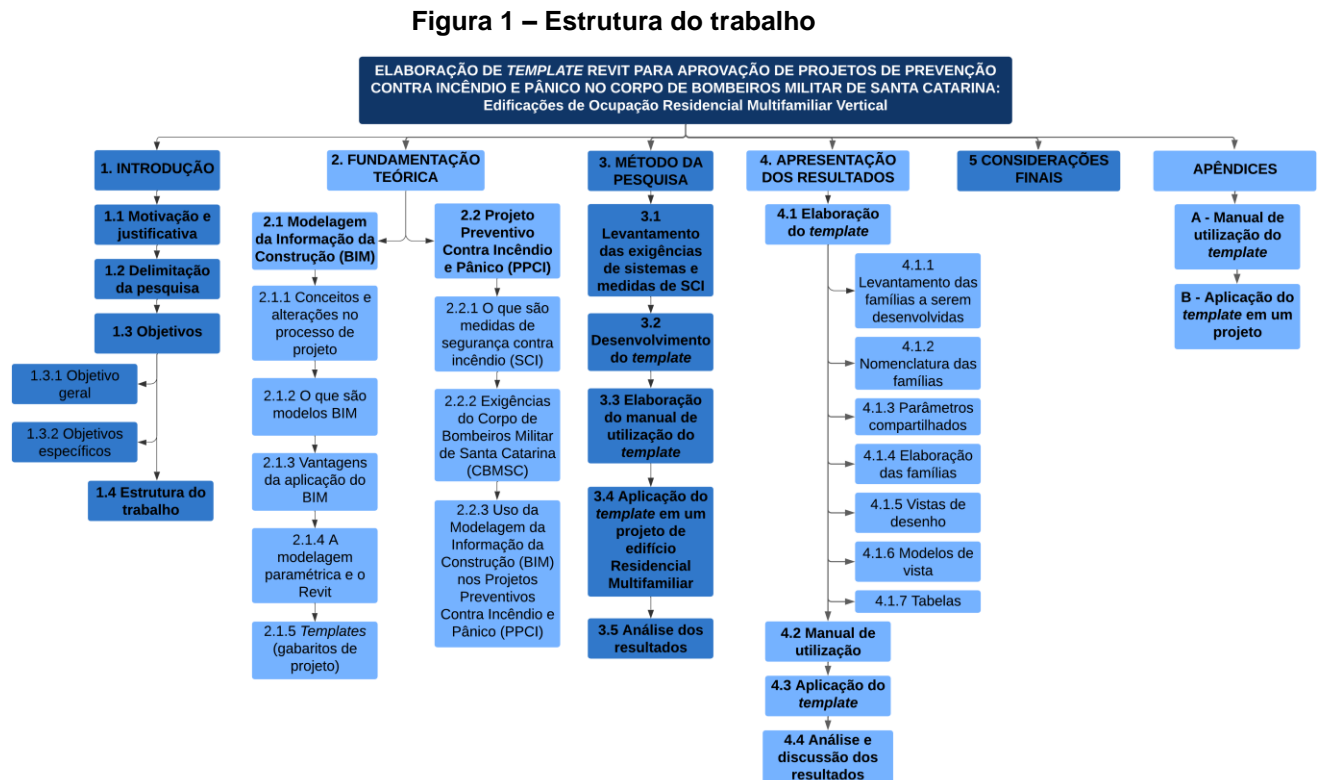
Figura 1 – Estrutura do trabalho

ELABORAÇÃO DE *TEMPLATE* REVIT PARA APROVAÇÃO DE PROJETOS DE PREVENÇÃO CONTRA INCÊNDIO E PÂNICO NO CORPO DE BOMBEIROS MILITAR DE SANTA CATARINA: Edificações de Ocupação Residencial Multifamiliar Vertical

1. INTRODUÇÃO

1.1 Motivação e justificativa

1.2 Delimitação da pesquisa

1.3 Objetivos

1.3.1 Objetivo geral

1.3.2 Objetivos específicos

1.4 Estrutura do trabalho

2. FUNDAMENTAÇÃO TEÓRICA

2.1 Modelagem da Informação da Construção (BIM)

2.1.1 Conceitos e alterações no processo de projeto

2.1.2 O que são modelos BIM

2.1.3 Vantagens da aplicação do BIM

2.1.4 A modelagem paramétrica e o Revit

2.1.5 *Templates* (gabaritos de projeto)

2.2 Projeto Preventivo Contra Incêndio e Pânico (PPCI)

2.2.1 O que são medidas de segurança contra incêndio (SCI)

2.2.2 Exigências do Corpo de Bombeiros Militar de Santa Catarina (CBMSC)

2.2.3 Uso da Modelagem da Informação da Construção (BIM) nos Projetos Preventivos Contra Incêndio e Pânico (PPCI)

3. MÉTODO DA PESQUISA

3.1 Levantamento das exigências de sistemas e medidas de SCI

3.2 Desenvolvimento do *template*

3.3 Elaboração do manual de utilização do *template*

3.4 Aplicação do *template* em um projeto de edifício Residencial Multifamiliar

3.5 Análise dos resultados

4. APRESENTAÇÃO DOS RESULTADOS

4.1 Elaboração do *template*

4.1.1 Levantamento das famílias a serem desenvolvidas

4.1.2 Nomenclatura das famílias

4.1.3 Parâmetros compartilhados

4.1.4 Elaboração das famílias

4.1.5 Vistas de desenho

4.1.6 Modelos de vista

4.1.7 Tabelas

4.2 Manual de utilização

4.3 Aplicação do *template*

4.4 Análise e discussão dos resultados

5 CONSIDERAÇÕES FINAIS

APÊNDICES

A - Manual de utilização do *template*

B - Aplicação do *template* em um projeto